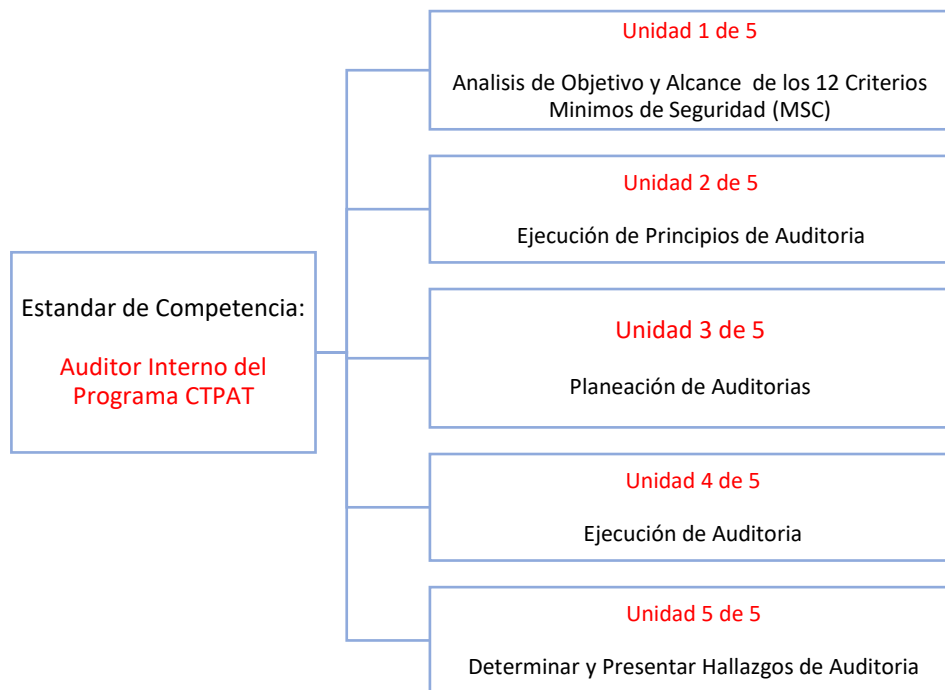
Estandar de Competencia:

Auditor Interno del Programa CTPAT

Unidad 1 de 5

Analisis de Objetivo y Alcance de los 12 Criterios Minimos de Seguridad (MSC)

Unidad 2 de 5

Ejecución de Principios de Auditoria

Unidad 3 de 5

Planeación de Auditorias

Unidad 4 de 5

Ejecución de Auditoria

Unidad 5 de 5

Determinar y Presentar Hallazgos de Auditoria